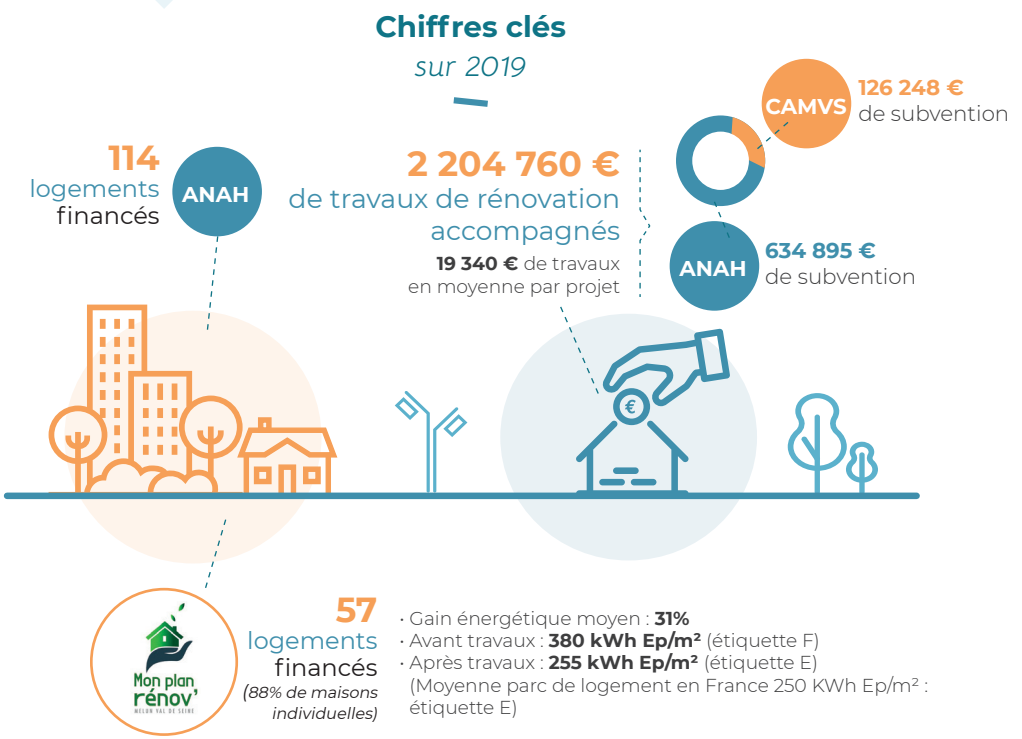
Chiffres clés
sur 2019

114
logements
financés

ANAH

2 204 760 €
de travaux de rénovation accompagnés
19 340 € de travaux en moyenne par projet

CAMVS
126 248 €
de subvention

ANAH
634 895 €
de subvention

€

Mon plan rénov'
MELUN VAL DE SEINE

57
logements
financés
(88% de maisons individuelles)

• Gain énergétique moyen : 31%
• Avant travaux : 380 kWh Ep/m² (étiquette F)
• Après travaux : 255 kWh Ep/m² (étiquette E)
(Moyenne parc de logement en France 250 KWh Ep/m² : étiquette E)